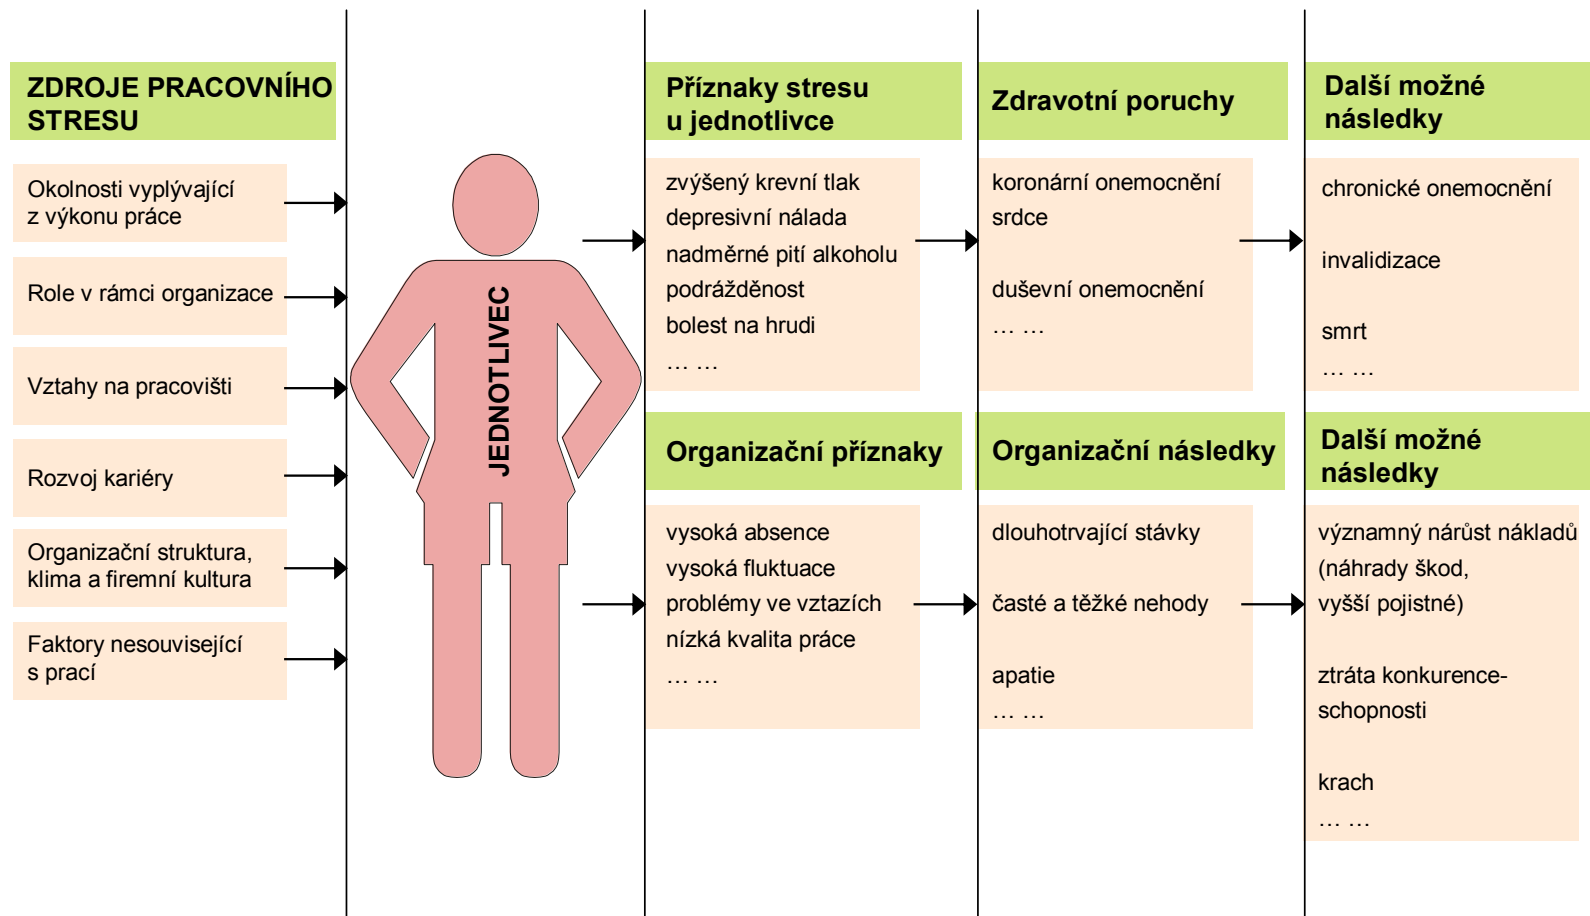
ZDROJE PRACOVNÍHO STRESU

Okolnosti vyplývající z výkonu práce

Role v rámci organizace

Vztahy na pracovišti

Rozvoj kariéry

Organizační struktura, klima a firemní kultura

Faktory nesouvisející s prací

JEDNOTLIVEC

Příznaky stresu u jednotlivce

zvýšený krevní tlak
depresivní nálada
nadměrné pití alkoholu
podrážděnost
bolest na hrudi
… …

Zdravotní poruchy

koronární onemocnění srdce

duševní onemocnění
… …

Další možné následky

chronické onemocnění

invalidizace

smrt
… …

Organizační příznaky

vysoká absence
vysoká fluktuace
problémy ve vztazích
nízká kvalita práce
… …

Organizační následky

dlouhotrvající stávky

časté a těžké nehody

apatie
… …

Další možné následky

významný nárůst nákladů (náhrady škod, vyšší pojistné)

ztráta konkurenceschopnosti

krach
… …